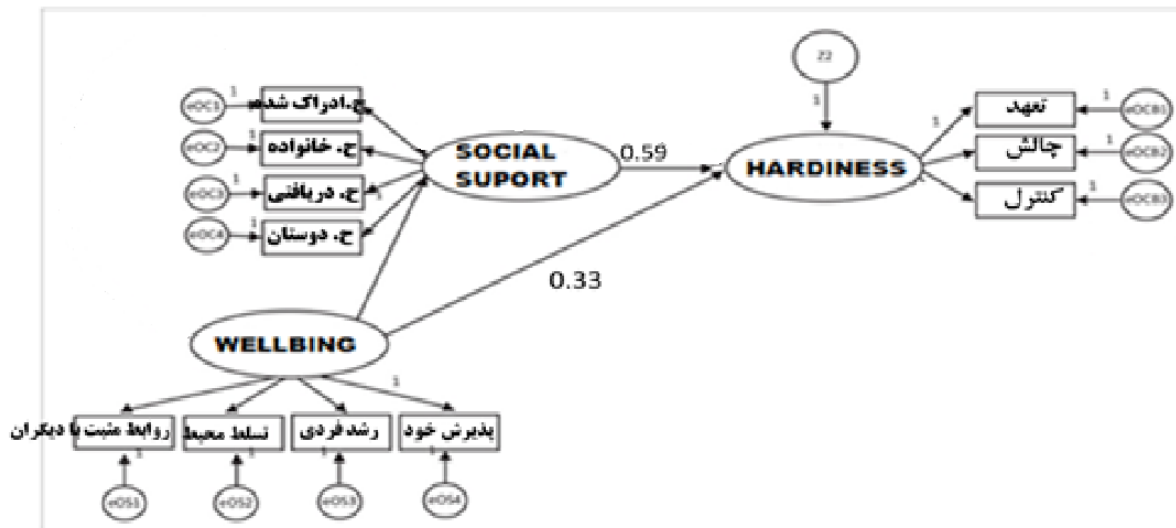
eOC1 1 ح.ادراک شده
eOC2 1 ح. خانواده
eOC3 1 ح. دریافتی
eOC4 1 ح. دوستان

SOCIAL SUPORT

0.59

Z2

1

HARDINESS

1

تعهد 1 eOCB1
چالش 1 eOCB2
کنترل 1 eOCB3

0.33

WELLBING

1

روابط مثبت با دیگران
تسلط محیط
رشد فردی
پذیرش خود

1 1 1 1

eOS1 eOS2 eOS3 eOS4